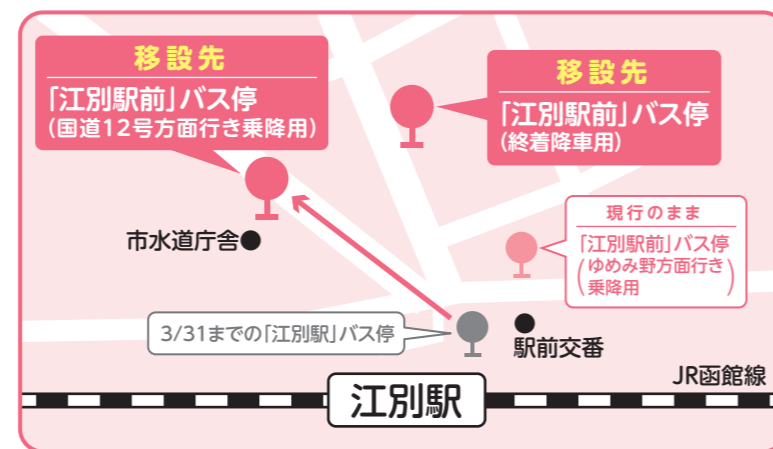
移設先
「江別駅前」バス停
(国道12号方面行き乗降用)

移設先
「江別駅前」バス停
(終着降車用)

現行のまま
「江別駅前」バス停
(ゆめみ野方面行き乗降用)

市水道庁舎

3/31までの「江別駅」バス停

駅前交番

JR函館線

江別駅